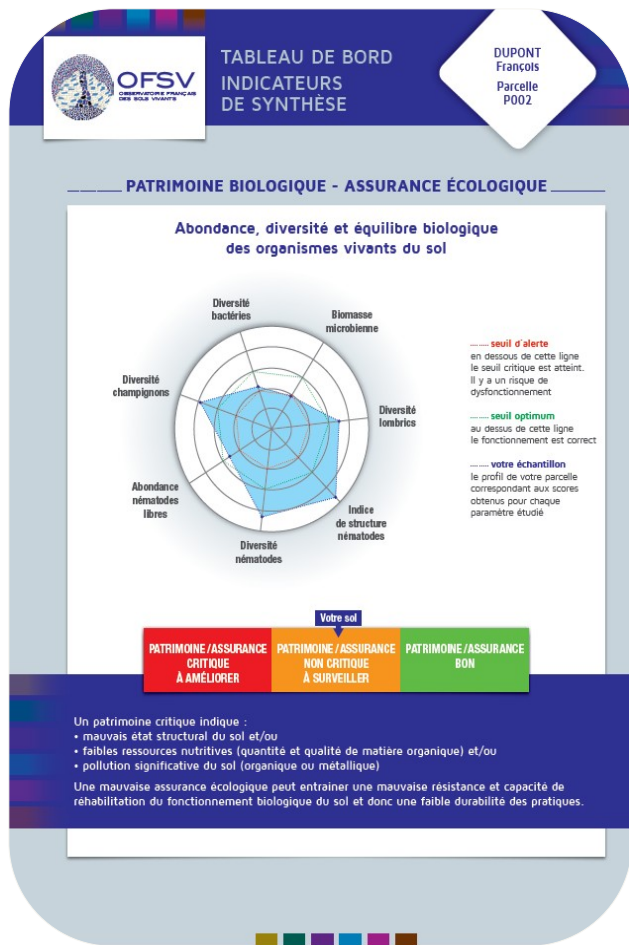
OFSV
OBSERVATOIRE FRANÇAIS DES SOLS VIVANTS

TABLEAU DE BORD
INDICATEURS
DE SYNTHÈSE

DUPONT
François
Parcelle
P002

PATRIMOINE BIOLOGIQUE - ASSURANCE ÉCOLOGIQUE

Abondance, diversité et équilibre biologique des organismes vivants du sol

Diversité bactéries
Biomasse microbienne
Diversité lombrics
Indice de structure nématodes
Diversité nématodes
Abondance nématodes libres
Diversité champignons

seuil d'alerte
en dessous de cette ligne le seuil critique est atteint. Il y a un risque de dysfonctionnement

seuil optimum
au dessus de cette ligne le fonctionnement est correct

votre échantillon
le profil de votre parcelle correspondant aux scores obtenus pour chaque paramètre étudié

Votre sol

| PATRIMOINE/ASSURANCE CRITIQUE À AMÉLIORER | PATRIMOINE/ASSURANCE NON CRITIQUE À SURVEILLER | PATRIMOINE/ASSURANCE BON |
|---|---|---|

Un patrimoine critique indique :
• mauvais état structural du sol et/ou
• faibles ressources nutritives (quantité et qualité de matière organique) et/ou
• pollution significative du sol (organique ou métallique)

Une mauvaise assurance écologique peut entrainer une mauvaise résistance et capacité de réhabilitation du fonctionnement biologique du sol et donc une faible durabilité des pratiques.